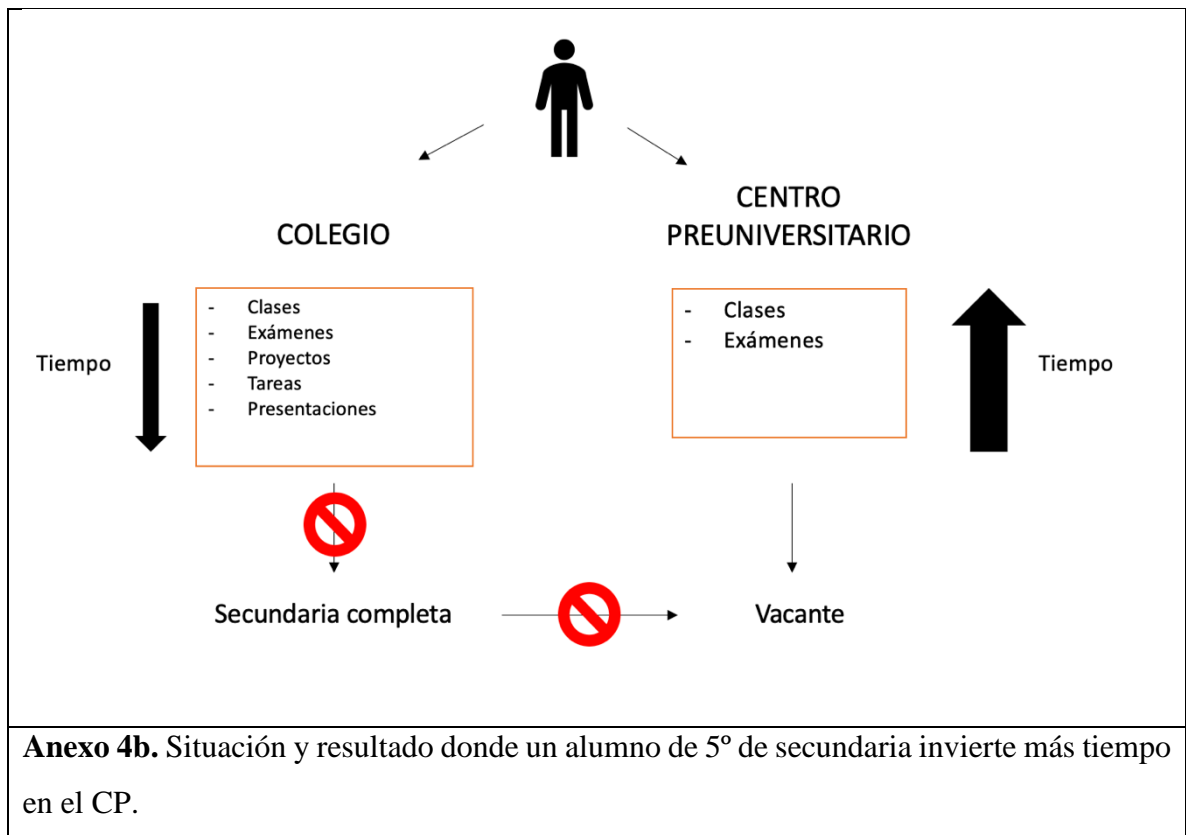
COLEGIO

CENTRO PREUNIVERSITARIO

Tiempo

- Clases
- Exámenes
- Proyectos
- Tareas
- Presentaciones

- Clases
- Exámenes

Tiempo

Secundaria completa

Vacante

**Anexo 4b.** Situación y resultado donde un alumno de 5º de secundaria invierte más tiempo en el CP.